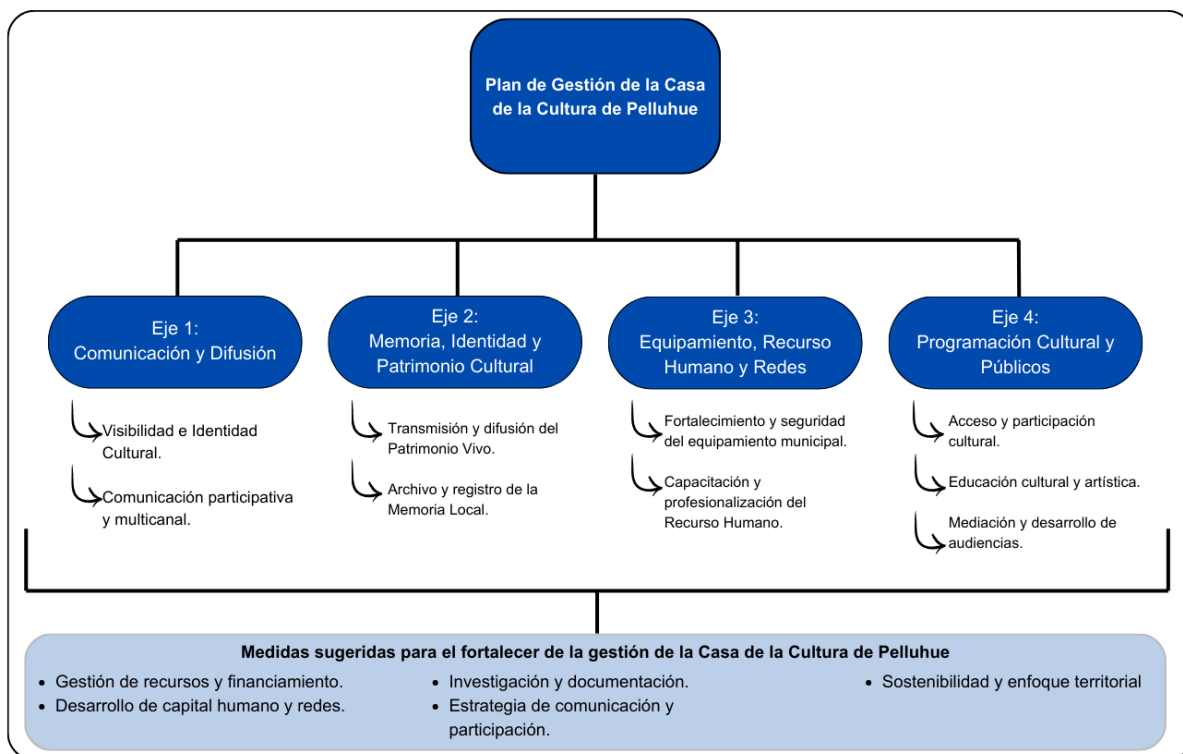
Plan de Gestión de la Casa de la Cultura de Pelluhue

Eje 1:
Comunicación y Difusión

Visibilidad e Identidad Cultural.

Comunicación participativa y multicanal.

Eje 2:
Memoria, Identidad y Patrimonio Cultural

Transmisión y difusión del Patrimonio Vivo.

Archivo y registro de la Memoria Local.

Eje 3:
Equipamiento, Recurso Humano y Redes

Fortalecimiento y seguridad del equipamiento municipal.

Capacitación y profesionalización del Recurso Humano.

Eje 4:
Programación Cultural y Públicos

Acceso y participación cultural.

Educación cultural y artística.

Mediación y desarrollo de audiencias.

Medidas sugeridas para el fortalecer de la gestión de la Casa de la Cultura de Pelluhue

• Gestión de recursos y financiamiento.
• Desarrollo de capital humano y redes.

• Investigación y documentación.
• Estrategia de comunicación y participación.

• Sostenibilidad y enfoque territorial